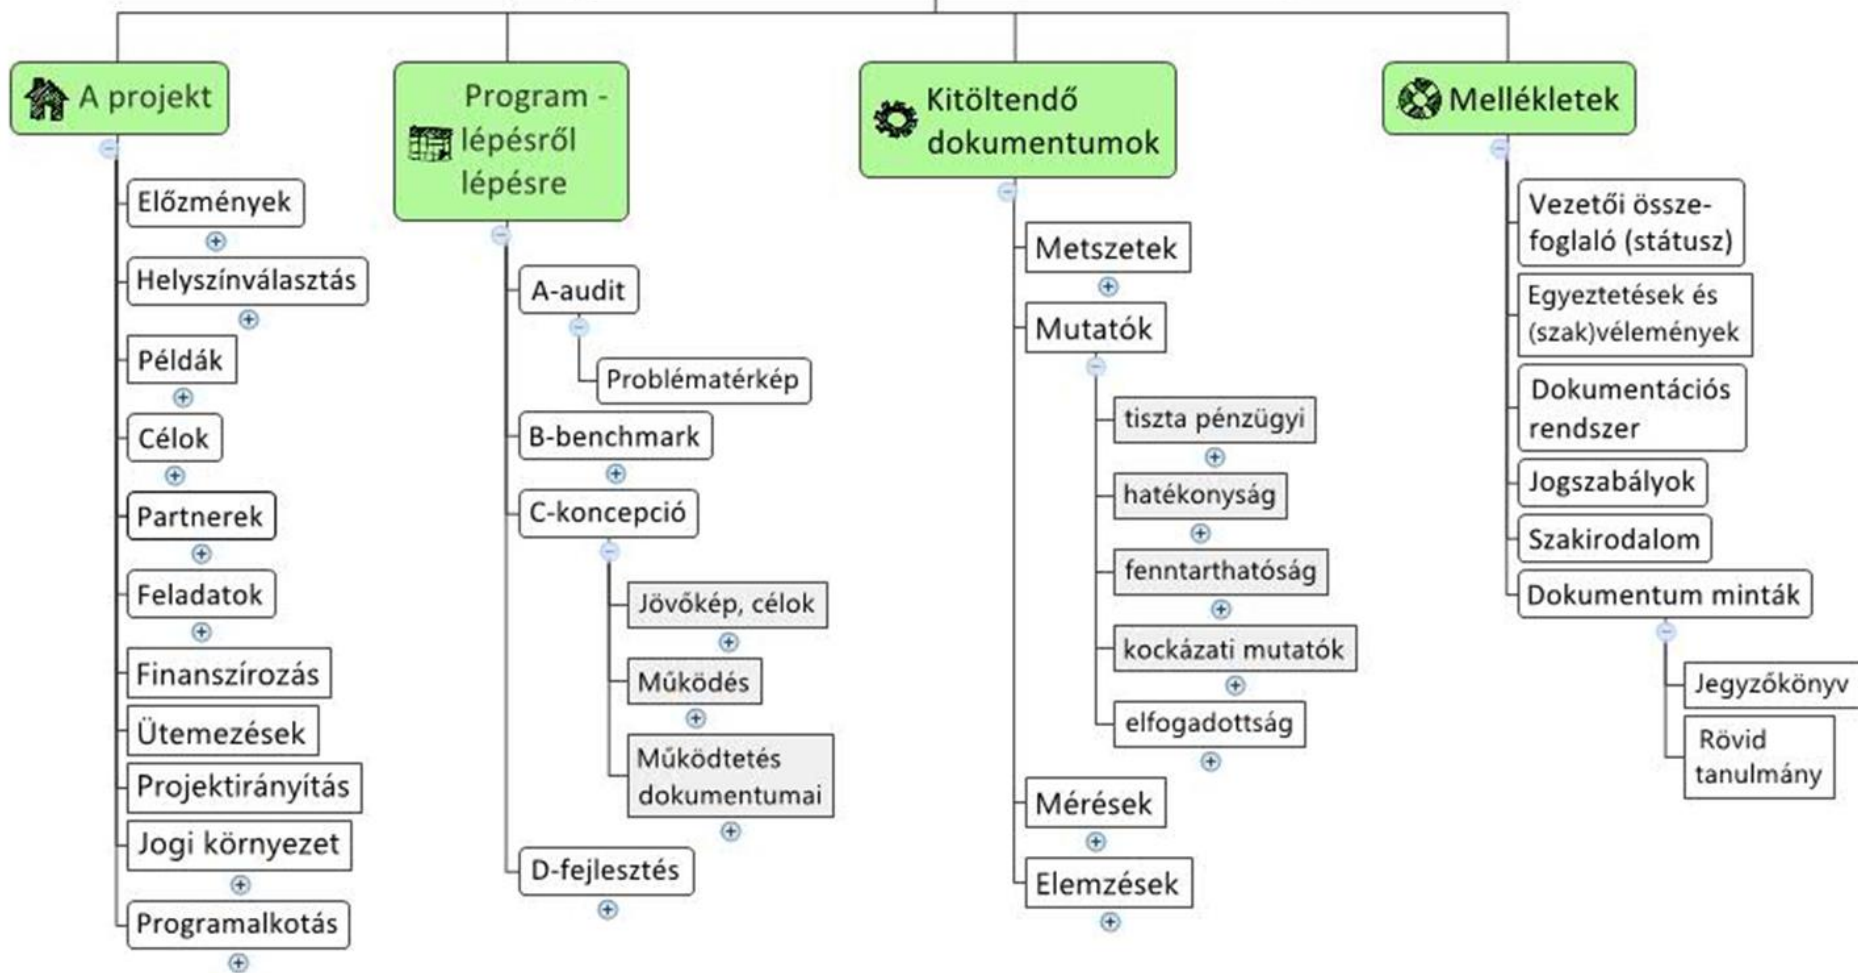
A projekt

Előzmények

Helyszínválasztás

Példák

Célok

Partnerek

Feladatok

Finanszírozás

Ütemezések

Projektirányítás

Jogi környezet

Programalkotás

Program - lépésről lépésre

A-audit

Problématérkép

B-benchmark

C-koncepció

Jövőkép, célok

Működés

Működtetés dokumentumai

D-fejlesztés

Kitöltendő dokumentumok

Metszetek

Mutatók

tiszta pénzügyi

hatékonyság

fenntarthatóság

kockázati mutatók

elfogadottság

Mérések

Elemzések

Mellékletek

Vezetői összefoglaló (státusz)

Egyeztetések és (szak)vélemények

Dokumentációs rendszer

Jogszabályok

Szakirodalom

Dokumentum minták

Jegyzőkönyv

Rövid tanulmány